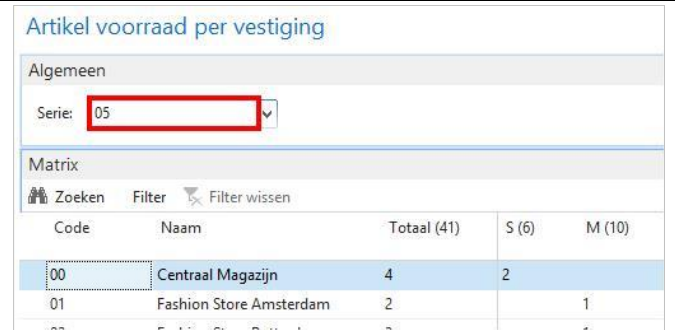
Artikel voorraad per vestiging

Algemeen

Serie: 05

Matrix

Zoeken Filter Filter wissen

| Code | Naam | Totaal (41) | S (6) | M (10) |
|---|---|---|---|---|
| 00 | Centraal Magazijn | 4 | 2 | |
| 01 | Fashion Store Amsterdam | 2 | | 1 |
| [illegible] | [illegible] | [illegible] | | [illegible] |